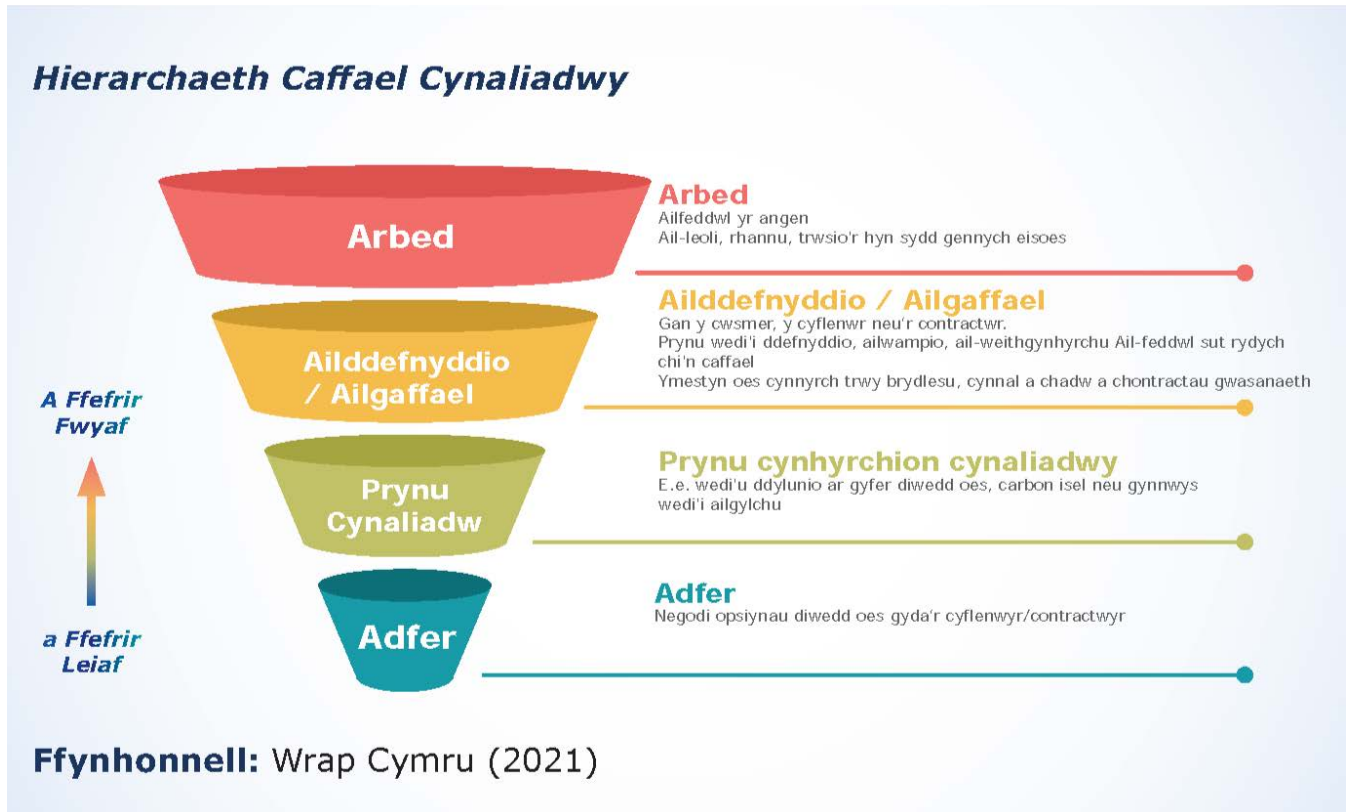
Hierarchaeth Caffael Cynaliadwy

Arbed

Arbed
Ailfeddwl yr angen
Ail-leoli, rhannu, trwsio'r hyn sydd gennych eisoes

Ailddefnyddio / Ailgaffael

Ailddefnyddio / Ailgaffael
Gan y cwsmer, y cyflenwr neu'r contractwr.
Prynu wedi'i ddefnyddio, ailwampio, ail-weithgynhyrchu Ail-feddwl sut rydych chi'n caffael
Ymestyn oes cynnyrch trwy brydlesu, cynnal a chadw a chontractau gwasanaeth

A Ffefrir Fwyaf

Prynu Cynaliadw

Prynu cynhyrchion cynaliadwy
E.e. wedi'u ddylunio ar gyfer diwedd oes, carbon isel neu gynnwys wedi'i ailgylchu

a Ffefrir Leiaf

Adfer

Adfer
Negodi opsiynau diwedd oes gyda'r cyflenwyr/contractwyr

Ffynhonnell: Wrap Cymru (2021)